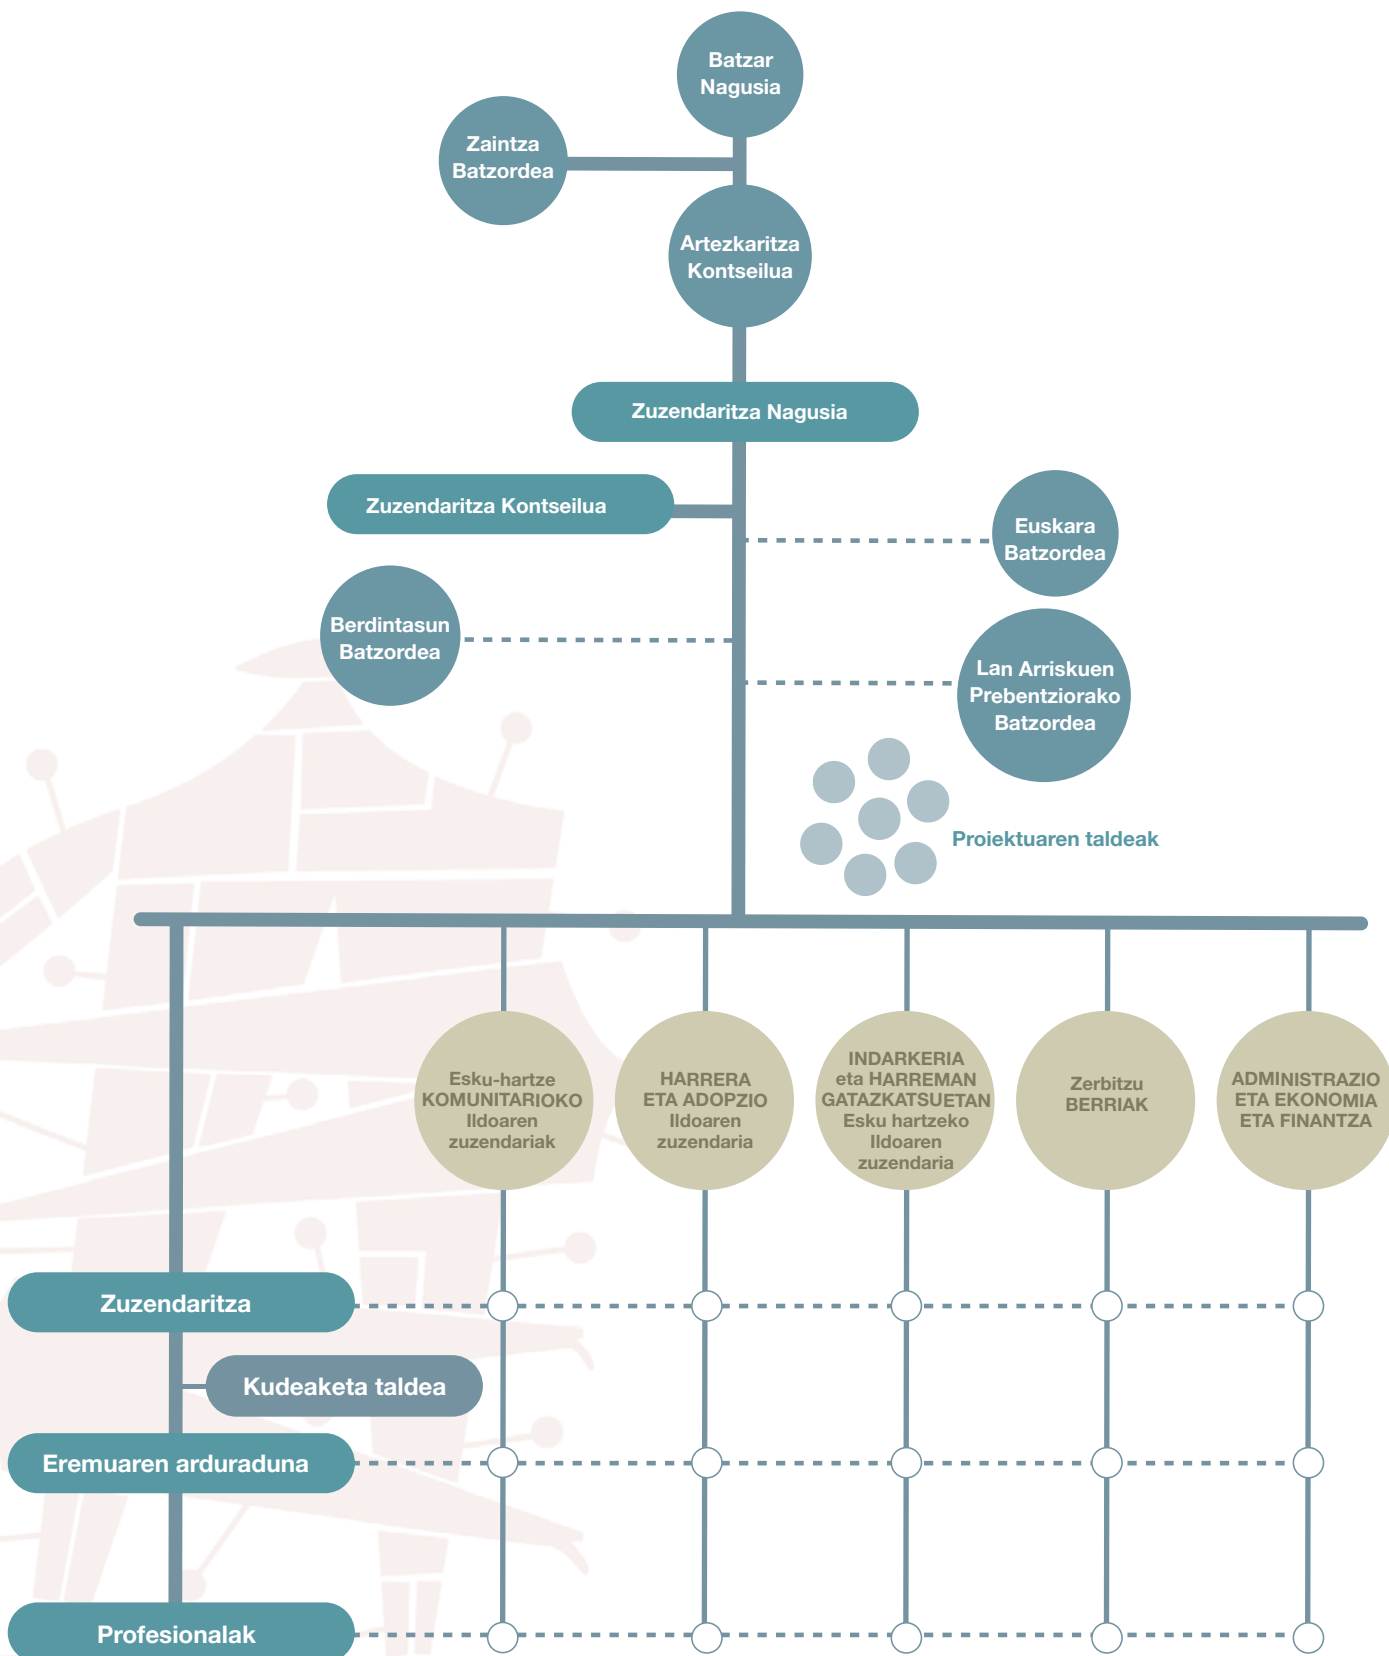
Batzar Nagusia

Zaintza Batzordea

Artezkaritza Kontseilua

Zuzendaritza Nagusia

Zuzendaritza Kontseilua

Euskara Batzordea

Berdintasun Batzordea

Lan Arriskuen Prebentziorako Batzordea

Proiektuaren taldeak

Esku-hartze KOMUNITARIOKO Ildoaren zuzendariak

HARRERA ETA ADOPZIO Ildoaren zuzendaria

INDARKERIA eta HARREMAN GATAZKATSUETAN Esku hartzeko Ildoaren zuzendaria

Zerbitzu BERRIAK

ADMINISTRAZIO ETA EKONOMIA ETA FINANTZA

Zuzendaritza

Kudeaketa taldea

Eremuaren arduraduna

Profesionalak